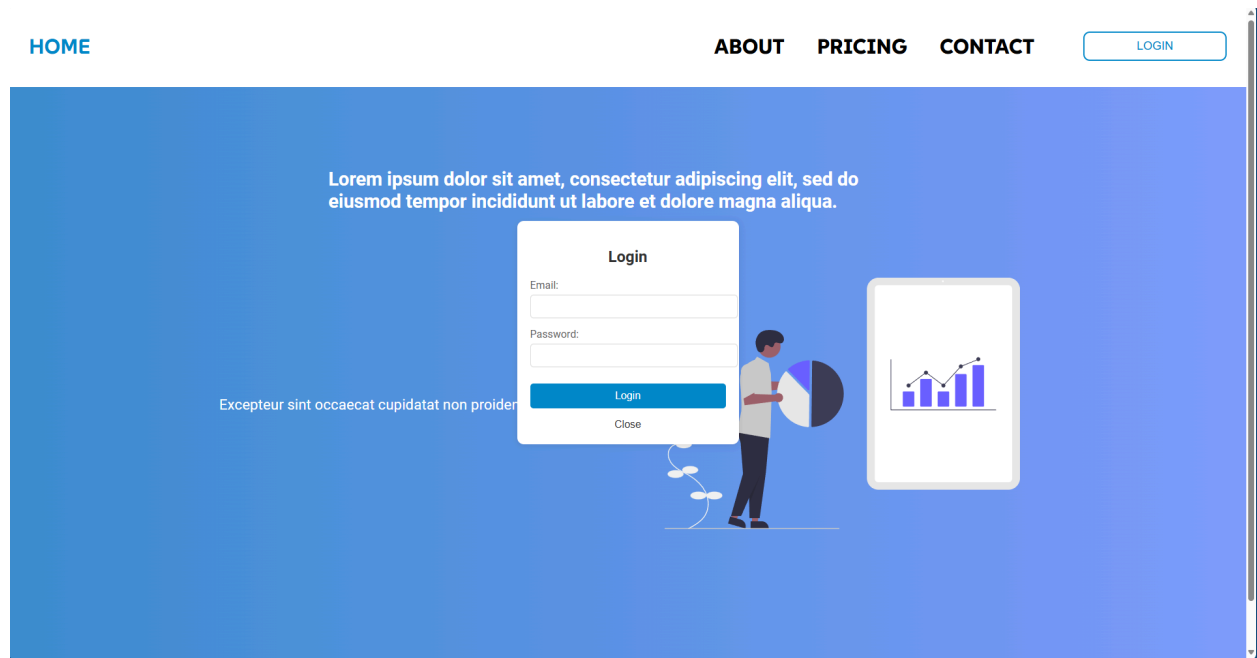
HOME

ABOUT PRICING CONTACT LOGIN

Lorem ipsum dolor sit amet, consectetur adipiscing elit, sed do eiusmod tempor incididunt ut labore et dolore magna aliqua.

Login

Email:

Password:

Login

Close

Excepteur sint occaecat cupidatat non proiden